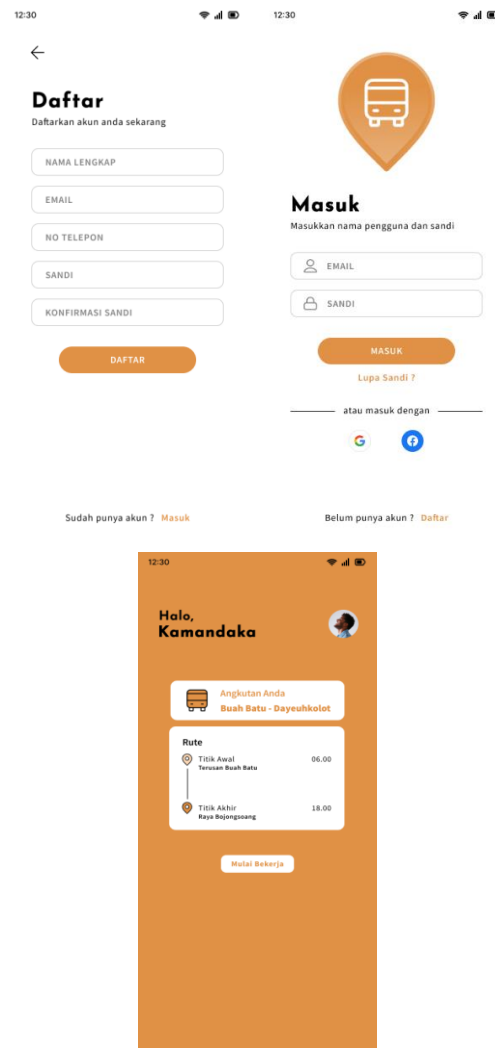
12:30

Daftar

Daftarkan akun anda sekarang

NAMA LENGKAP

EMAIL

NO TELEPON

SANDI

KONFIRMASI SANDI

DAFTAR

Sudah punya akun ? Masuk

12:30

Masuk

Masukkan nama pengguna dan sandi

EMAIL

SANDI

MASUK

Lupa Sandi ?

atau masuk dengan

Belum punya akun ? Daftar

12:30

Halo, Kamandaka

Angkutan Anda

Buah Batu - Dayeuhkolot

Rute

Titik Awal
Terusan Buah Batu
06.00

Titik Akhir
Raya Bojongsoang
18.00

Mulai Bekerja